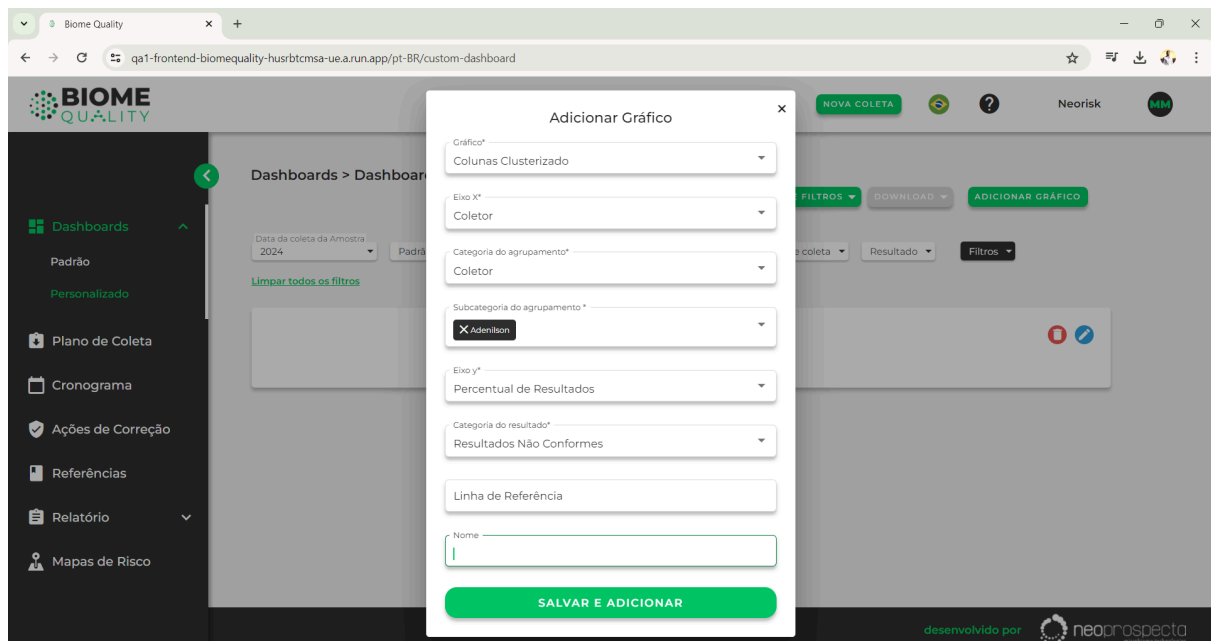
Biome Quality
qa1-frontend-biomequality-husrbtcmsa-ue.a.run.app/pt-BR/custom-dashboard

BIOME QUALITY

NOVA COLETA
Neorisk
MM

Dashboards
Padrão
Personalizado
Plano de Coleta
Cronograma
Ações de Correção
Referências
Relatório
Mapas de Risco

Dashboards > Dashboar
FILTROS
DOWNLOAD
ADICIONAR GRÁFICO
Data da coleta da Amostra
2024
Padrã
e coleta
Resultado
Filtros
Limpar todos os filtros

Adicionar Gráfico
×
Gráfico*
Colunas Clusterizado
Eixo X*
Coletor
Categoria do agrupamento*
Coletor
Subcategoria do agrupamento *
Adenilson
Eixo y*
Percentual de Resultados
Categoria do resultado*
Resultados Não Conformes
Linha de Referência
Nome
SALVAR E ADICIONAR

desenvolvido por neoprospecta